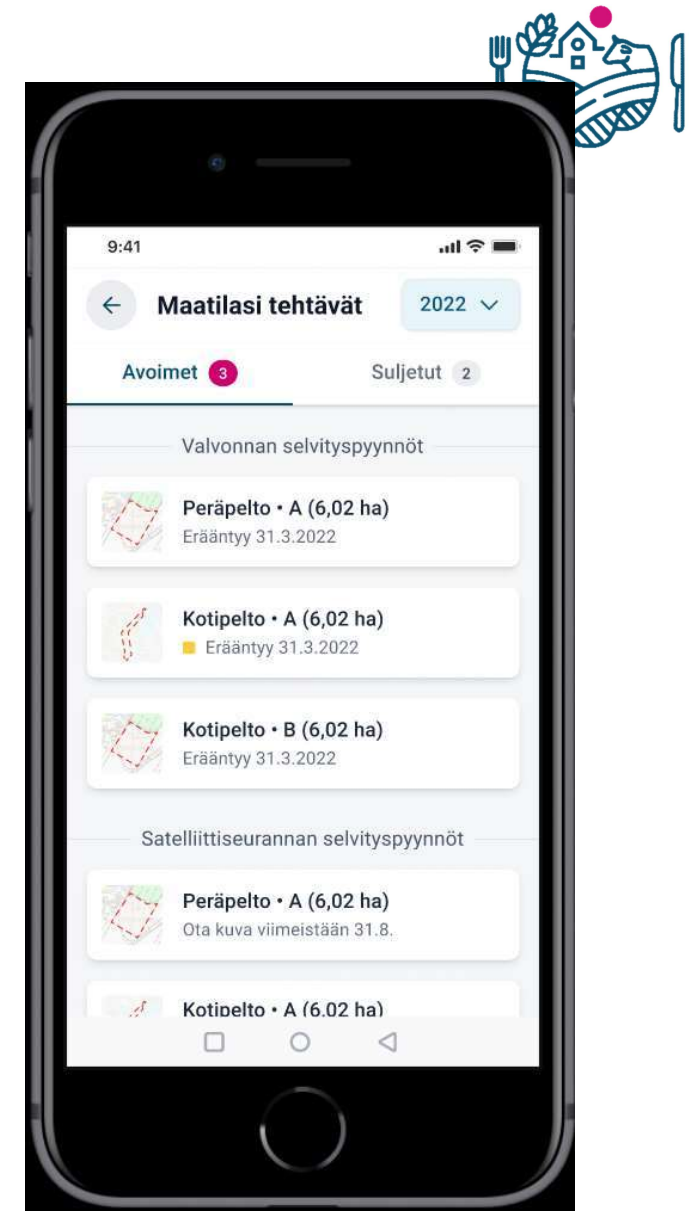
9:41

←
Maatilasi tehtävät
2022 ∨

Avoimet 3
Suljetut 2

Valvonnan selvityspyynnöt

Peräpelto • A (6,02 ha)
Erääntyy 31.3.2022

Kotipelto • A (6,02 ha)
Erääntyy 31.3.2022

Kotipelto • B (6,02 ha)
Erääntyy 31.3.2022

Satelliittiseurannan selvityspyynnöt

Peräpelto • A (6,02 ha)
Ota kuva viimeistään 31.8.

Kotipelto • A (6,02 ha)